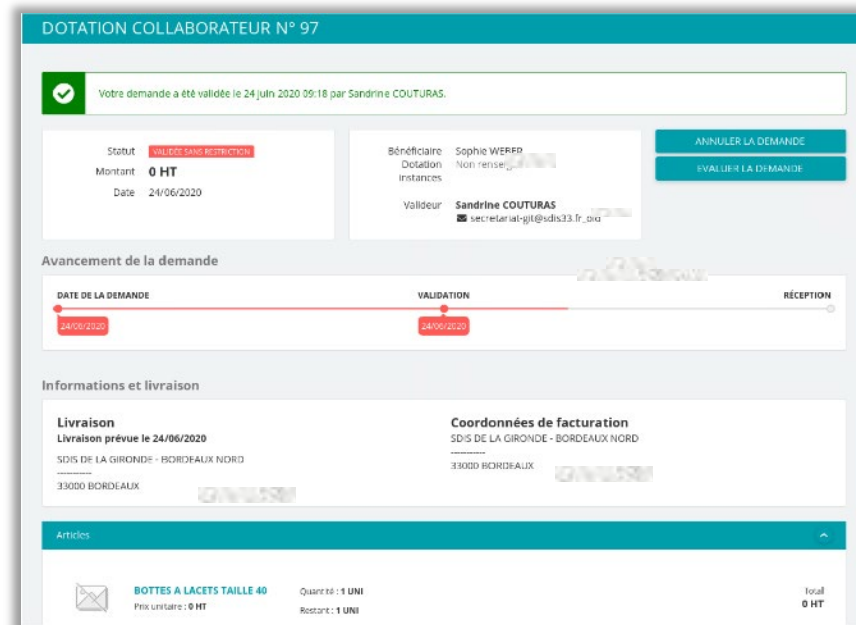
DOTATION COLLABORATEUR N° 97

Votre demande a été validée le 24 juin 2020 09:18 par Sandrine COUTURAS.

Statut VALIDÉE SANS RESTRICTION
Montant 0 HT
Date 24/06/2020

Bénéficiaire Sophie WEBER
Dotation Non renseig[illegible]
Instances

Valideur Sandrine COUTURAS
secretariat-gjt@sdis33.fr_old

ANNULER LA DEMANDE
EVALUER LA DEMANDE

Avancement de la demande

DATE DE LA DEMANDE
24/06/2020
VALIDATION
24/06/2020
RÉCEPTION

Informations et livraison

Livraison
Livraison prévue le 24/06/2020
SDIS DE LA GIRONDE - BORDEAUX NORD
----------
33000 BORDEAUX

Coordonnées de facturation
SDIS DE LA GIRONDE - BORDEAUX NORD
----------
33000 BORDEAUX

Articles

BOTTES A LACETS TAILLE 40
Prix unitaire : 0 HT
Quantité : 1 UNI
Restant : 1 UNI
Total
0 HT